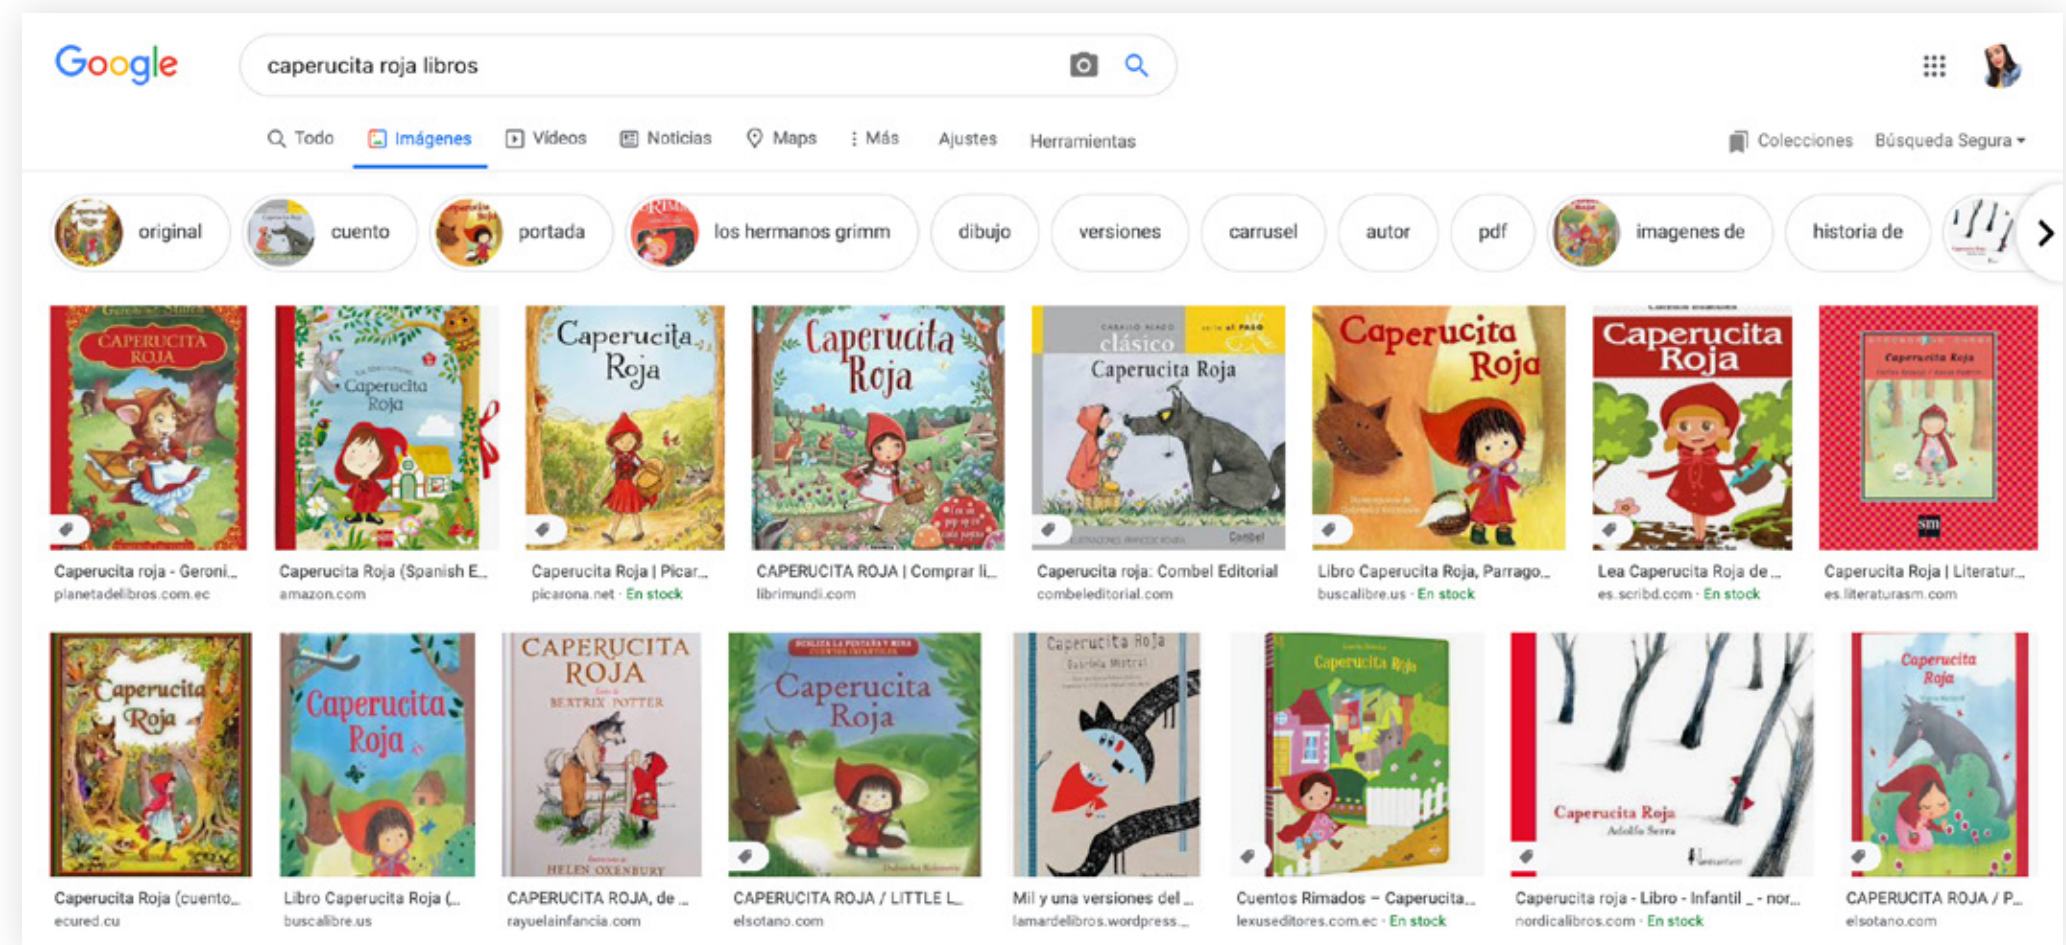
Google

caperucita roja libros

Todo Imágenes Videos Noticias Maps Más Ajustes Herramientas

Colecciones Búsqueda Segura

original cuento portada los hermanos grimm dibujo versiones carrusel autor pdf imagenes de historia de

CAPERUCITA ROJA
Caperucita roja - Geroni...
planetadelibros.com.ec

Caperucita Roja
Caperucita Roja (Spanish E...
amazon.com

Caperucita Roja
Caperucita Roja | Picar...
picarona.net · En stock

Caperucita Roja
CAPERUCITA ROJA | Comprar li...
librimundi.com

clásico Caperucita Roja
Caperucita roja: Combel Editorial
combeleditorial.com

Caperucita Roja
Libro Caperucita Roja, Parrago...
buscalibre.us · En stock

Caperucita Roja
Lea Caperucita Roja de ...
es.scribd.com · En stock

Caperucita Roja
Caperucita Roja | Literatur...
es.literaturasm.com

Caperucita Roja
Caperucita Roja (cuento...
ecured.cu

Caperucita Roja
Libro Caperucita Roja (...
buscalibre.us

CAPERUCITA ROJA BEATRIX POTTER HELEN OXENBURY
CAPERUCITA ROJA, de ...
rayuelainfancia.com

Caperucita Roja
CAPERUCITA ROJA / LITTLE L...
elsotano.com

Caperucita Roja Gabriela Mistral
Mil y una versiones del ...
lamardelibros.wordpress...

Caperucita Roja
Cuentos Rimados – Caperucita...
lexuseditores.com.ec · En stock

Caperucita Roja Adolfo Serra
Caperucita roja - Libro - Infantil _ - nor...
nordicalibros.com · En stock

Caperucita Roja
CAPERUCITA ROJA / P...
elsotano.com